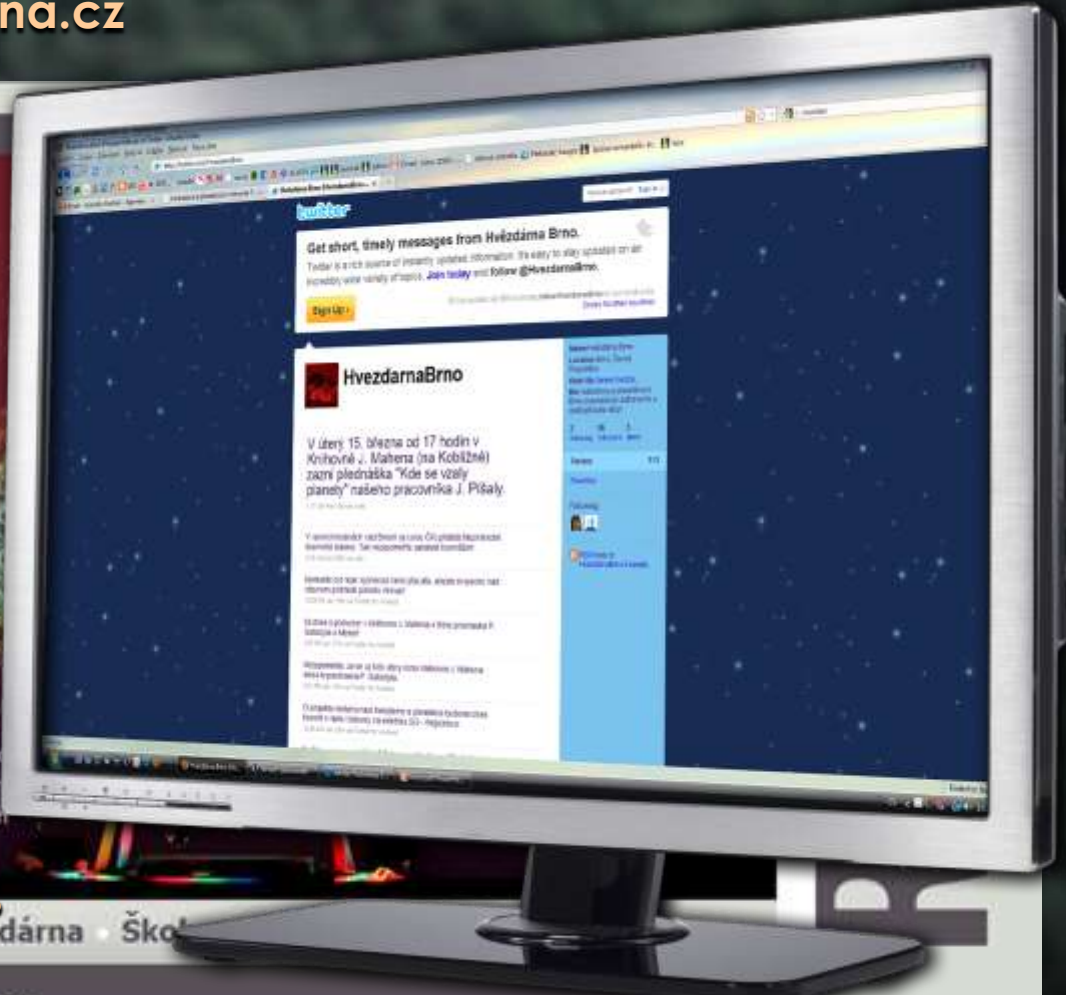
na.cz

twitter

Get short, timely messages from Hvězdárna Brno.

Twitter is a rich source of instantly updated information. It's easy to stay updated on an incredibly wide variety of topics. Join today and follow @HvezdarnaBrno.

Sign Up ›

HvezdarnaBrno

V úterý 15. března od 17 hodin v Knihovně J. Mahena (na Kobližné) zazní přednáška "Kde se vzaly planety" našeho pracovníka J. Píšaly.

Following

dárna Ško